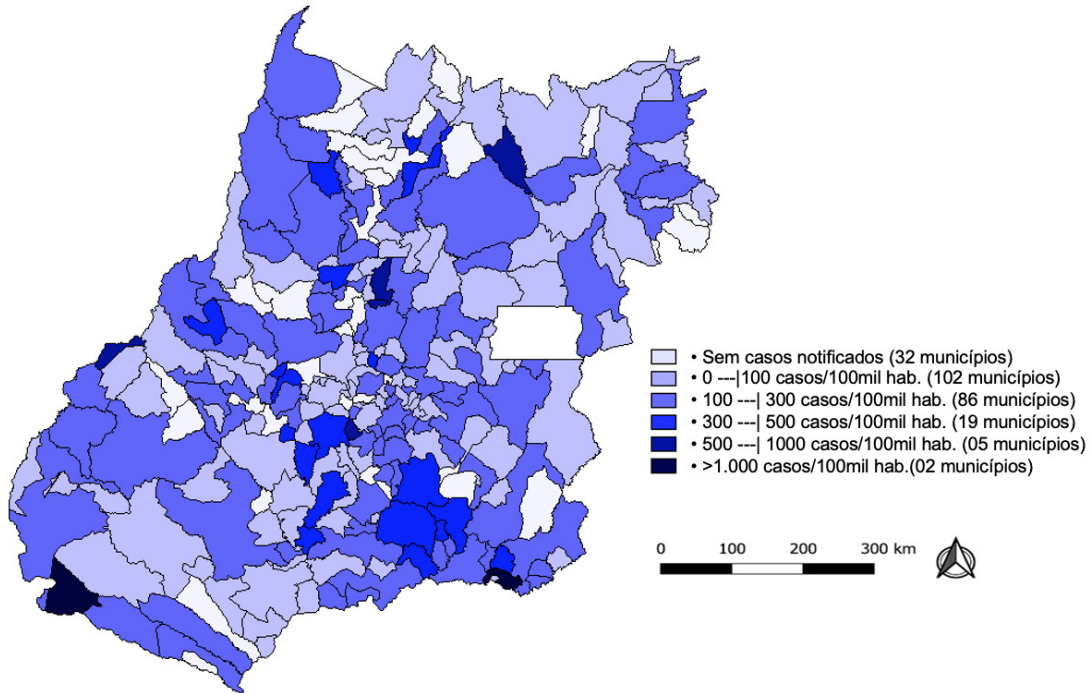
• Sem casos notificados (32 municípios)
• 0 ---|100 casos/100mil hab. (102 municípios)
• 100 ---| 300 casos/100mil hab. (86 municípios)
• 300 ---| 500 casos/100mil hab. (19 municípios)
• 500 ---| 1000 casos/100mil hab. (05 municípios)
• >1.000 casos/100mil hab.(02 municípios)

0 100 200 300 km